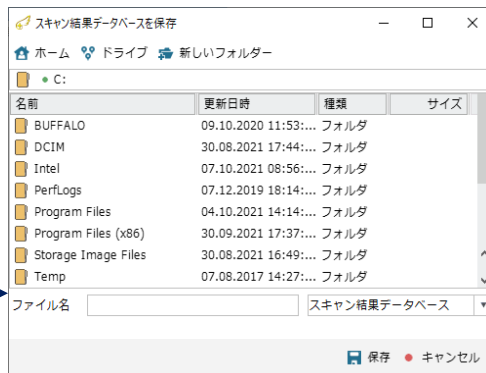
スキャン結果データベースを保存

ホーム ドライブ 新しいフォルダー

C:

| 名前 | 更新日時 | 種類 | サイズ |
|---|---|---|---|
| BUFFALO | 09.10.2020 11:53: | フォルダ | |
| DCIM | 30.08.2021 17:44: | フォルダ | |
| Intel | 07.10.2021 08:56: | フォルダ | |
| PerfLogs | 07.12.2019 18:14: | フォルダ | |
| Program Files | 04.10.2021 14:14: | フォルダ | |
| Program Files (x86) | 30.09.2021 17:37: | フォルダ | |
| Storage Image Files | 30.08.2021 16:49: | フォルダ | |
| Temp | 07.08.2017 14:27: | フォルダ | |

ファイル名 スキャン結果データベース

保存 キャンセル